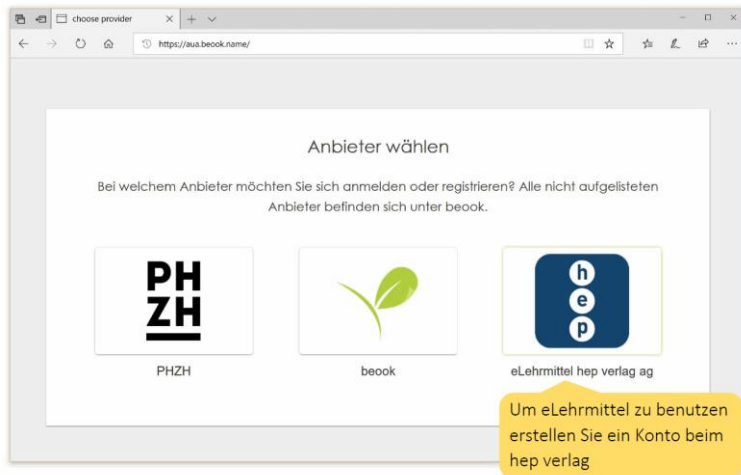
choose provider

https://aua.beook.name/

Anbieter wählen

Bei welchem Anbieter möchten Sie sich anmelden oder registrieren? Alle nicht aufgelisteten Anbieter befinden sich unter beook.

PH
ZH

PHZH

beook

h
e
p

eLehrmittel hep verlag ag

Um eLehrmittel zu benutzen erstellen Sie ein Konto beim hep verlag